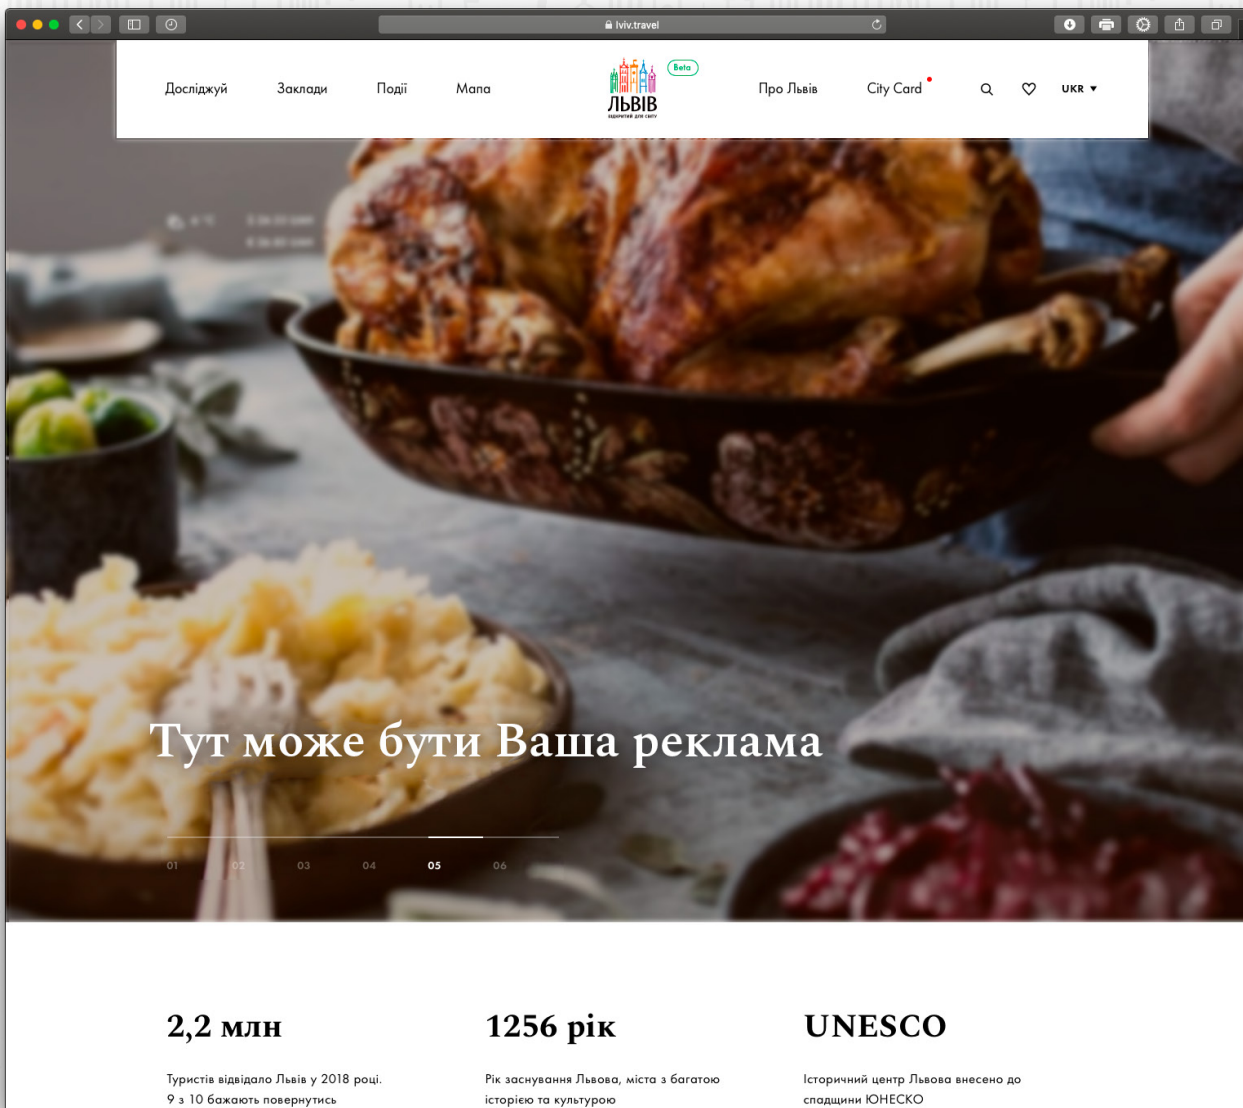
lviv.travel

Досліджуй Заклади Події Мапа

Beta
ЛЬВІВ

Про Львів City Card UKR

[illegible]

Тут може бути Ваша реклама

01 02 03 04 05 06

2,2 млн

Туристів відвідало Львів у 2018 році. 9 з 10 бажають повернутись

1256 рік

Рік заснування Львова, міста з багатою історією та культурою

UNESCO

Історичний центр Львова внесено до спадщини ЮНЕСКО